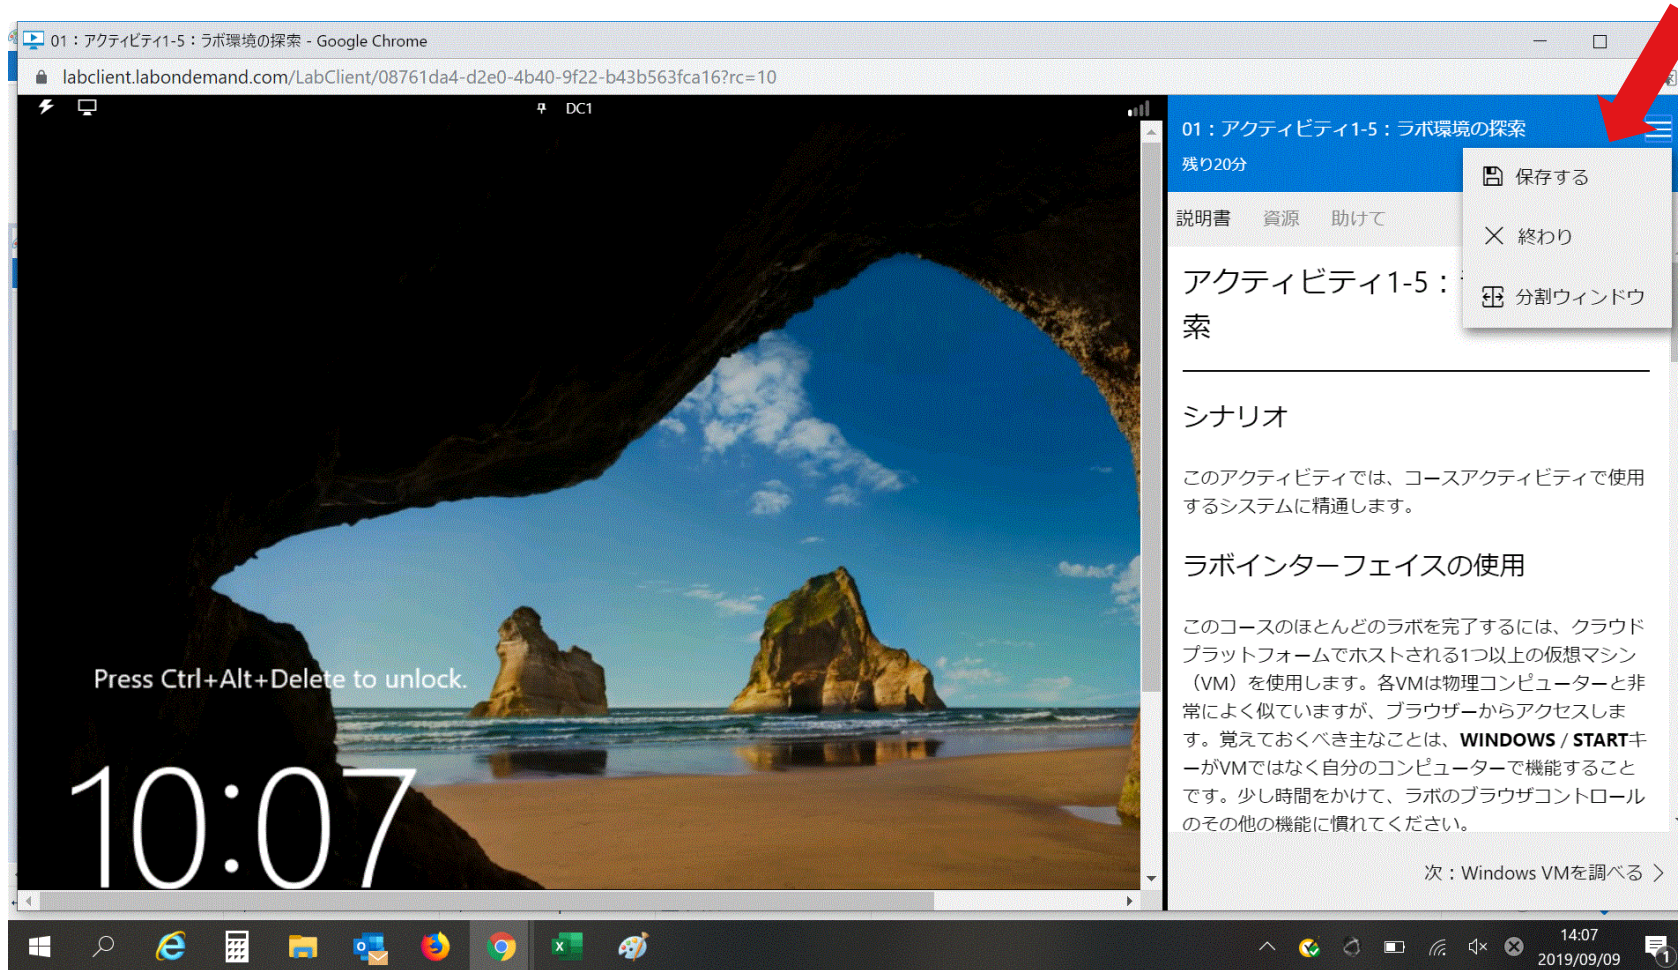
01：アクティビティ1-5：ラボ環境の探索 - Google Chrome

labclient.labondemand.com/LabClient/08761da4-d2e0-4b40-9f22-b43b563fca16?rc=10

DC1

Press Ctrl+Alt+Delete to unlock.

10:07

01：アクティビティ1-5：ラボ環境の探索
残り20分

保存する
終わり
分割ウィンドウ

説明書　資源　助けて

アクティビティ1-5：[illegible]索

シナリオ

このアクティビティでは、コースアクティビティで使用するシステムに精通します。

ラボインターフェイスの使用

このコースのほとんどのラボを完了するには、クラウドプラットフォームでホストされる1つ以上の仮想マシン（VM）を使用します。各VMは物理コンピューターと非常によく似ていますが、ブラウザーからアクセスします。覚えておくべき主なことは、**WINDOWS / START**キーがVMではなく自分のコンピューターで機能することです。少し時間をかけて、ラボのブラウザコントロールのその他の機能に慣れてください。

次：Windows VMを調べる

14:07
2019/09/09